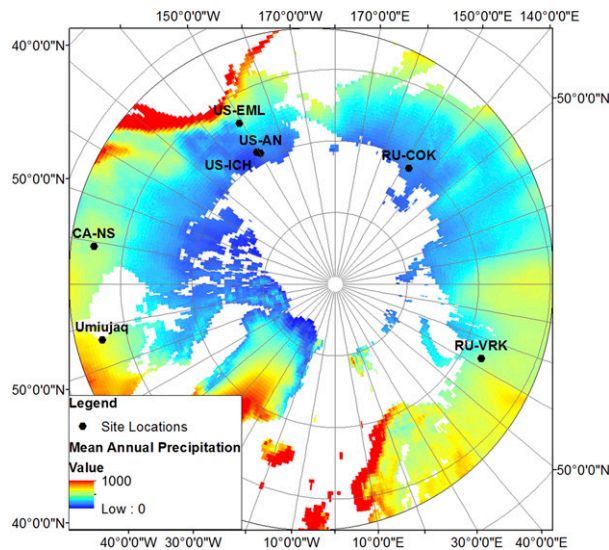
150°0'0"W 170°0'0"W 170°0'0"E 150°0'0"E 140°0'0"E

40°0'0"N
50°0'0"N
50°0'0"N
50°0'0"N
40°0'0"N
50°0'0"N

US-EML
US-AN
US-ICH
RU-COK
CA-NS
Umiujaq
RU-VRK

Legend
Site Locations
Mean Annual Precipitation
Value
1000
Low : 0

40°0'0"W 30°0'0"W 20°0'0"W 10°0'0"W 10°0'0"E 30°0'0"E 40°0'0"E